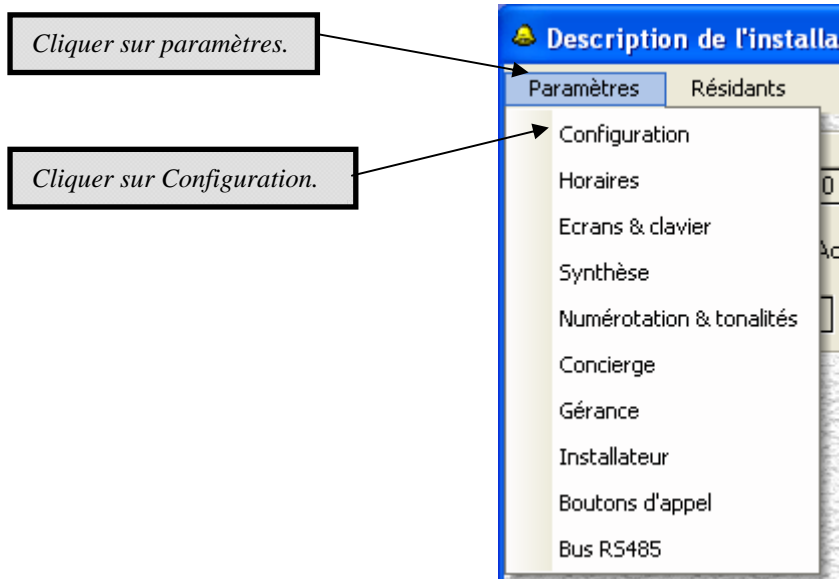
Cliquer sur paramètres.

Cliquer sur Configuration.

Description de l'installa

Paramètres
Résidants

Configuration
Horaires
Ecrans & clavier
Synthèse
Numérotation & tonalités
Concierge
Gérance
Installateur
Boutons d'appel
Bus RS485